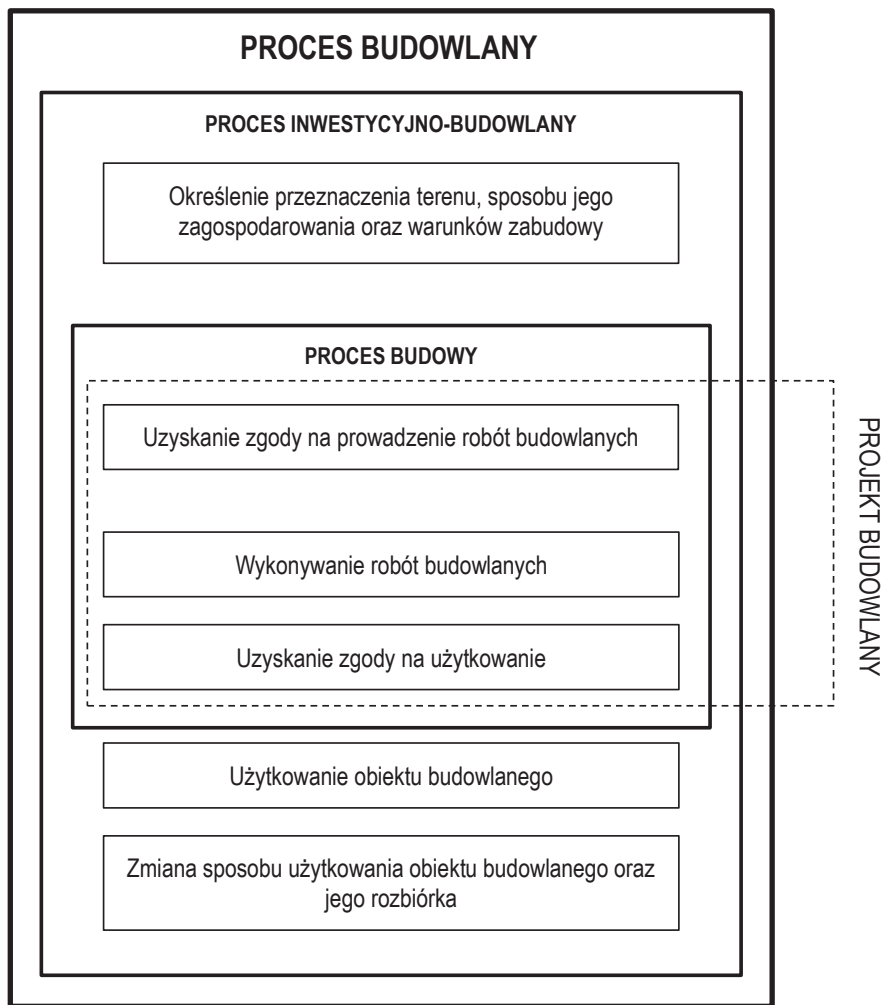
PROCES BUDOWLANY

PROCES INWESTYCYJNO-BUDOWLANY

Określenie przeznaczenia terenu, sposobu jego zagospodarowania oraz warunków zabudowy

PROCES BUDOWY

Uzyskanie zgody na prowadzenie robót budowlanych

Wykonywanie robót budowlanych

Uzyskanie zgody na użytkowanie

PROJEKT BUDOWLANY

Użytkowanie obiektu budowlanego

Zmiana sposobu użytkowania obiektu budowlanego oraz jego rozbiórka